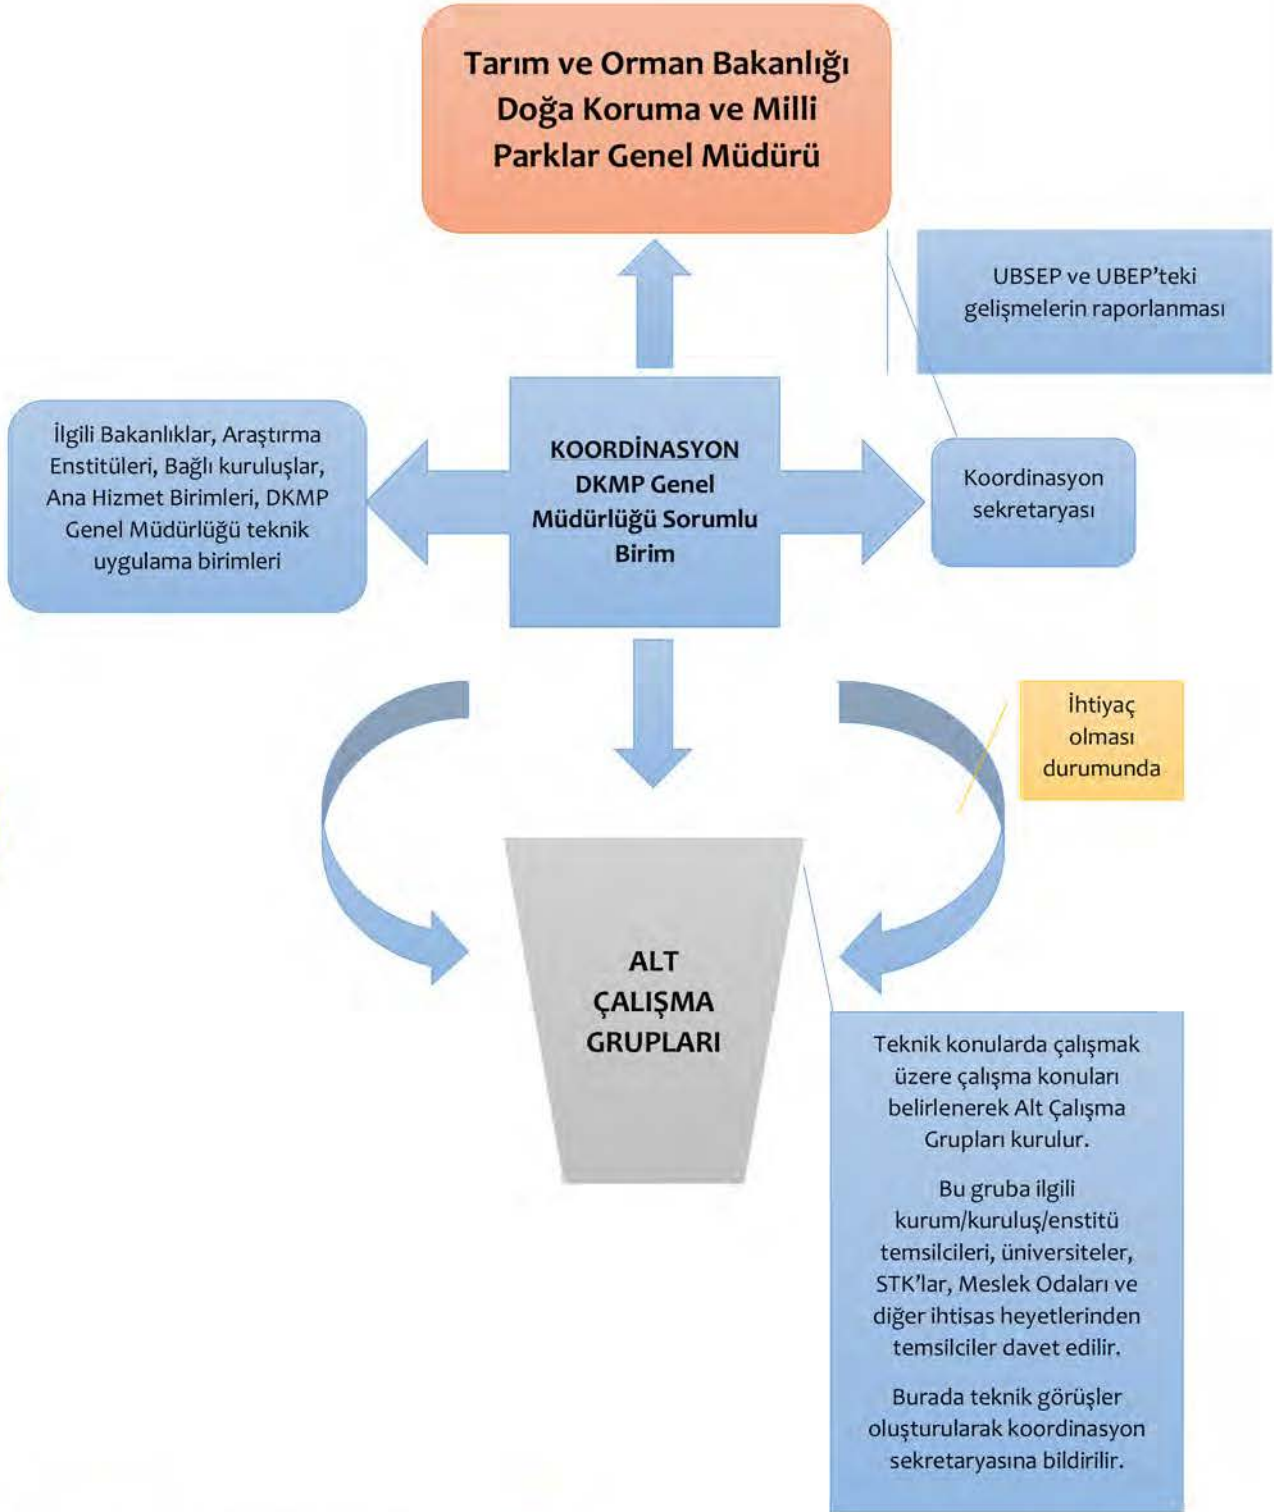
Tarım ve Orman Bakanlığı Doğa Koruma ve Milli Parklar Genel Müdürü

UBSEP ve UBEP'teki gelişmelerin raporlanması

İlgili Bakanlıklar, Araştırma Enstitüleri, Bağlı kuruluşlar, Ana Hizmet Birimleri, DKMP Genel Müdürlüğü teknik uygulama birimleri

KOORDİNASYON DKMP Genel Müdürlüğü Sorumlu Birim

Koordinasyon sekretaryası

İhtiyaç olması durumunda

ALT ÇALIŞMA GRUPLARI

Teknik konularda çalışmak üzere çalışma konuları belirlenerek Alt Çalışma Grupları kurulur.

Bu gruba ilgili kurum/kuruluş/enstitü temsilcileri, üniversiteler, STK'lar, Meslek Odaları ve diğer ihtisas heyetlerinden temsilciler davet edilir.

Burada teknik görüşler oluşturularak koordinasyon sekretaryasına bildirilir.